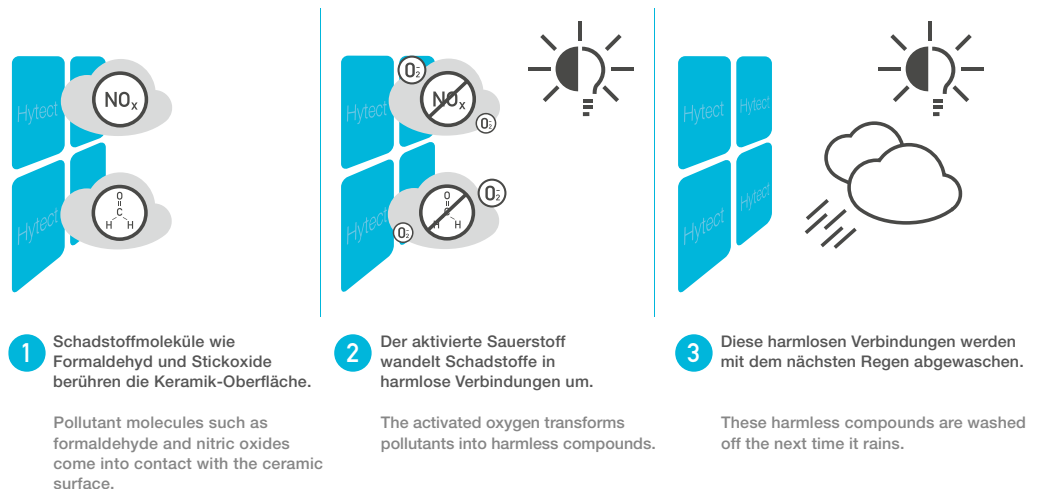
Hytect

Hytect

$NO_x$

O
C
H H

Hytect

Hytect

$O_2$

$NO_x$

$O_2$

O
C
H H

$O_2$

$O_2$

Hytect

Hytect

Hytect

Hytect

1 Schadstoffmoleküle wie Formaldehyd und Stickoxide berühren die Keramik-Oberfläche.

Pollutant molecules such as formaldehyde and nitric oxides come into contact with the ceramic surface.

2 Der aktivierte Sauerstoff wandelt Schadstoffe in harmlose Verbindungen um.

The activated oxygen transforms pollutants into harmless compounds.

3 Diese harmlosen Verbindungen werden mit dem nächsten Regen abgewaschen.

These harmless compounds are washed off the next time it rains.